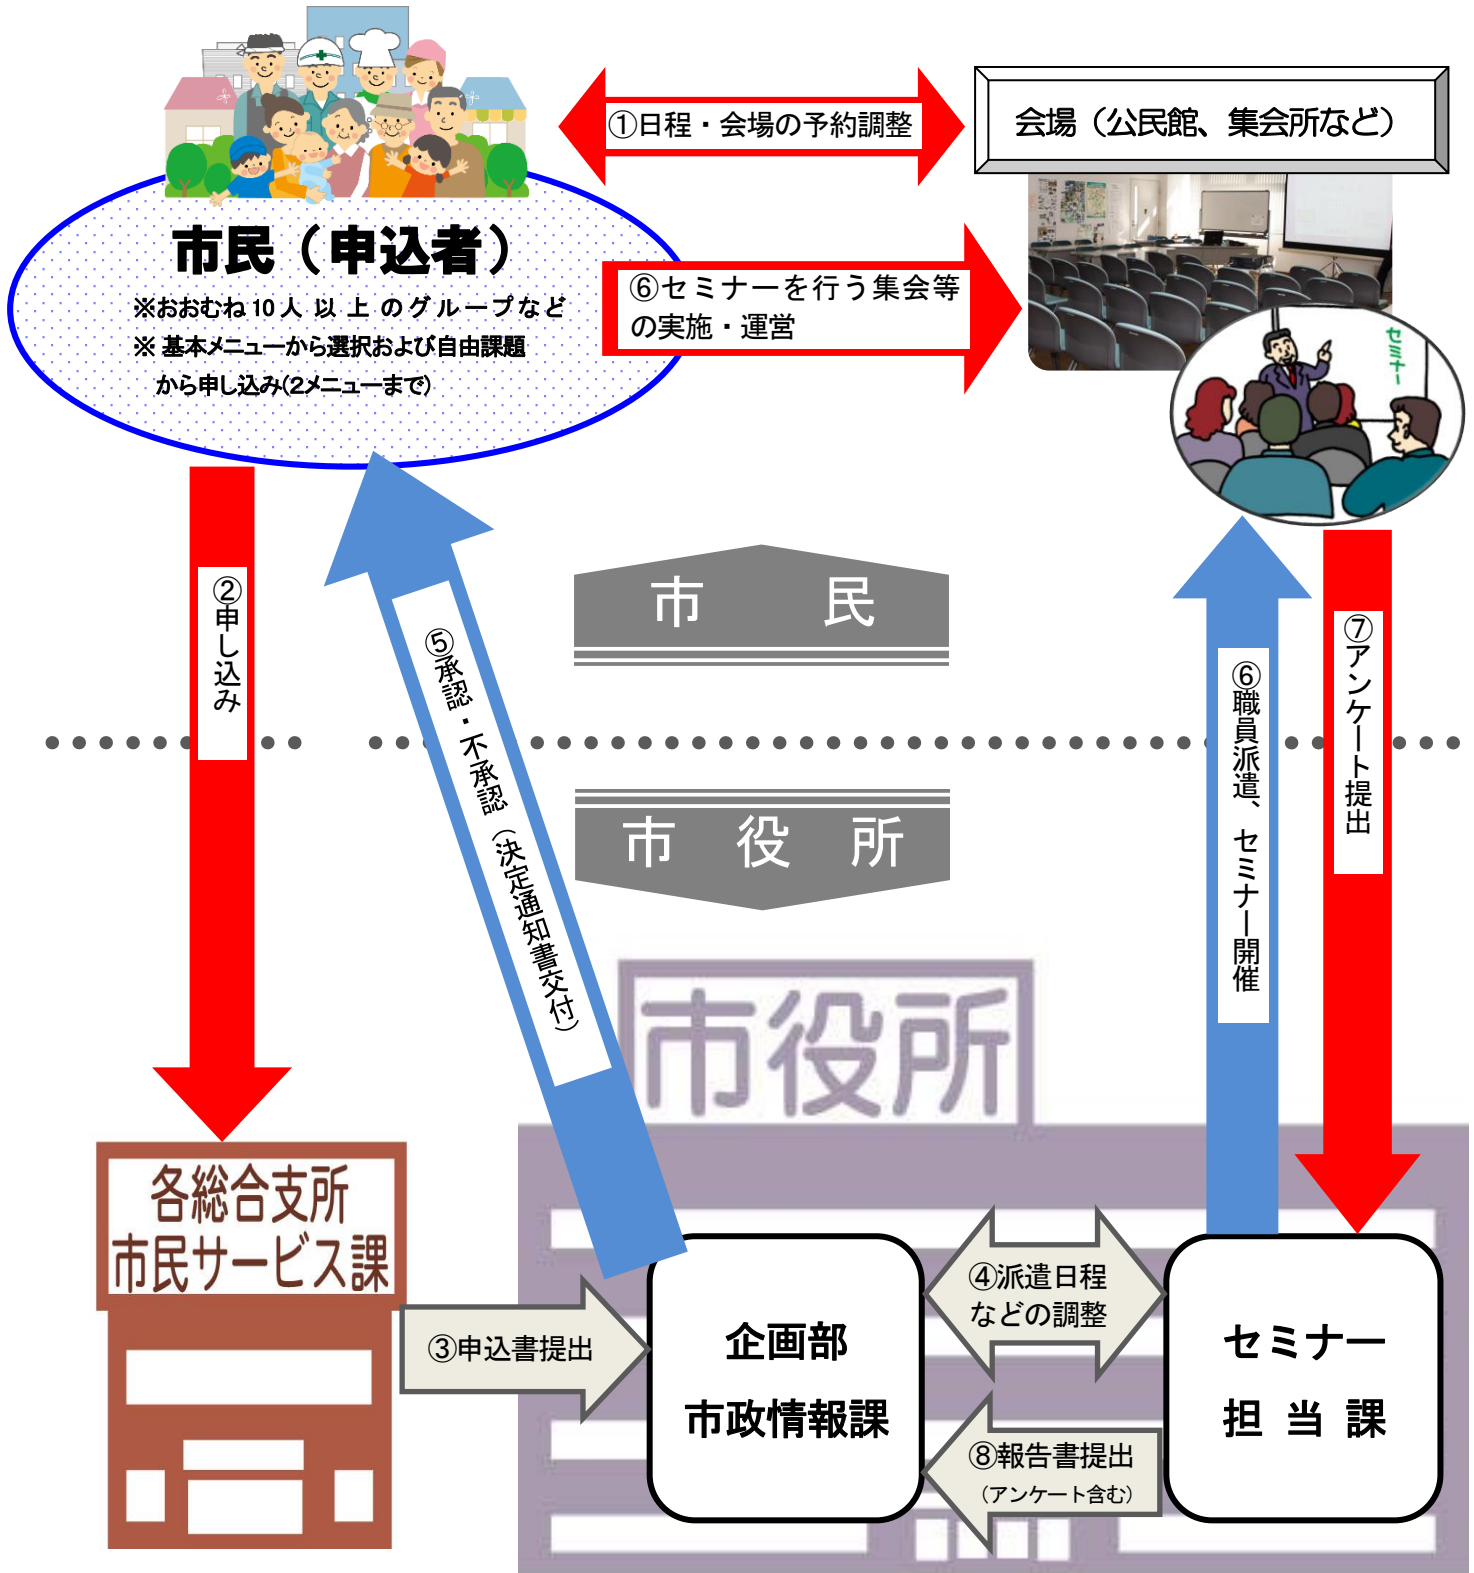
①日程・会場の予約調整

会場（公民館、集会所など）

市民（申込者）
※おおむね10人以上のグループなど
※基本メニューから選択および自由課題から申し込み(2メニューまで)

⑥セミナーを行う集会等の実施・運営

セミナー

②申し込み

⑤承認・不承認（決定通知書交付）

市　民

市役所

⑥職員派遣、セミナー開催

⑦アンケート提出

市役所

各総合支所
市民サービス課

③申込書提出

企画部
市政情報課

④派遣日程などの調整

⑧報告書提出
（アンケート含む）

セミナー
担当課